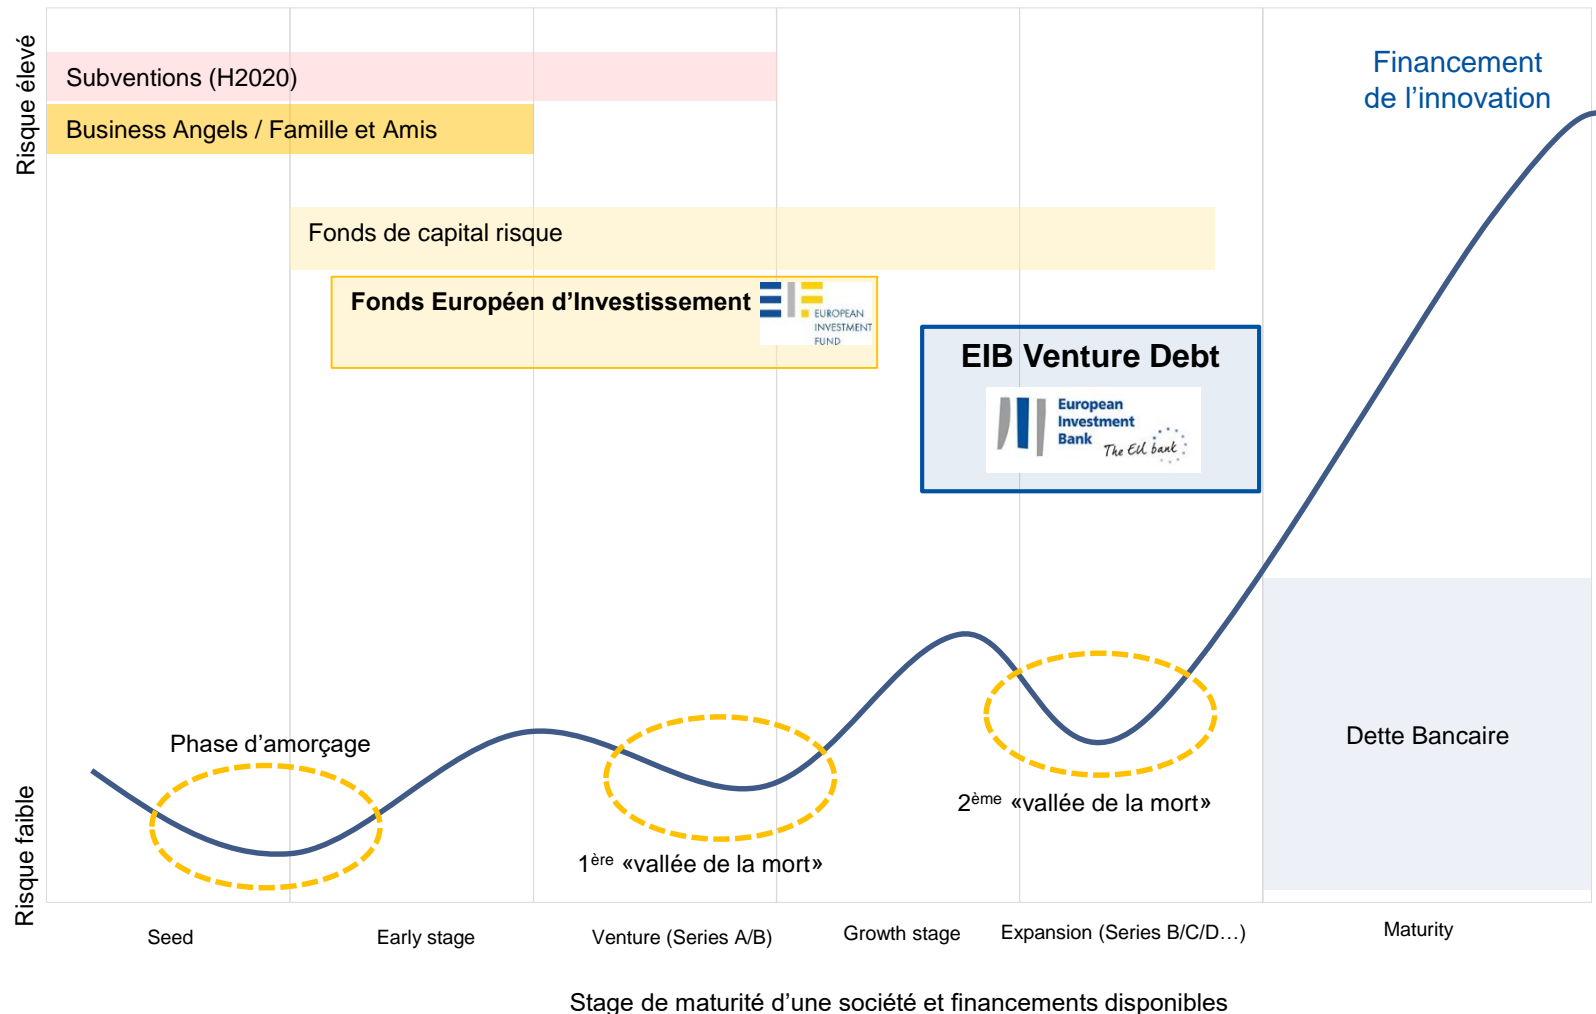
Risque élevé

Subventions (H2020)

Business Angels / Famille et Amis

Financement de l’innovation

Fonds de capital risque

Fonds Européen d’Investissement

EUROPEAN INVESTMENT FUND

EIB Venture Debt

European Investment Bank

The EU bank

Phase d’amorçage

1$^{ère}$ «vallée de la mort»

2$^{ème}$ «vallée de la mort»

Dette Bancaire

Risque faible

Seed

Early stage

Venture (Series A/B)

Growth stage

Expansion (Series B/C/D…)

Maturity

Stage de maturité d’une société et financements disponibles